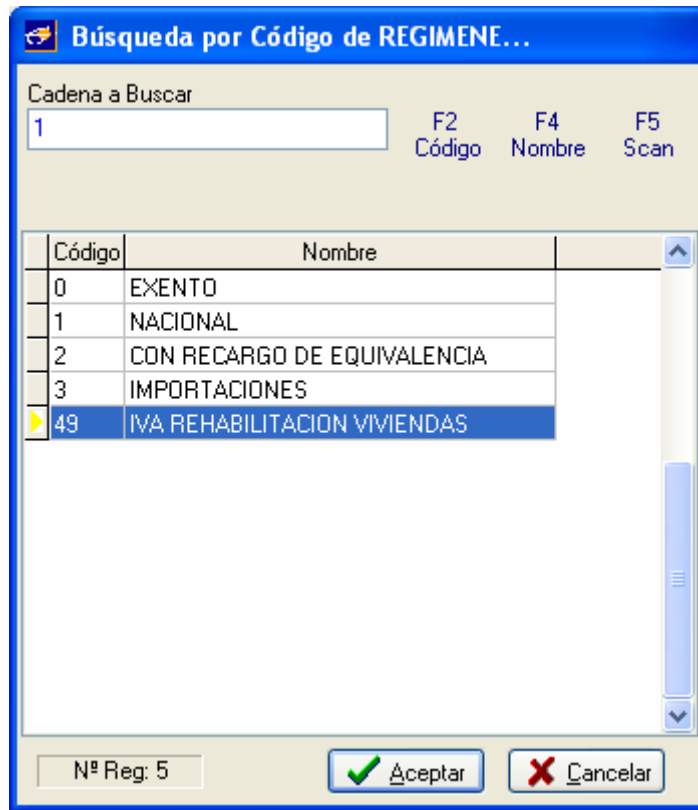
Búsqueda por Código de REGIMENE...

Cadena a Buscar

1

F2 Código

F4 Nombre

F5 Scan

| Código | Nombre |
|---|---|
| 0 | EXENTO |
| 1 | NACIONAL |
| 2 | CON RECARGO DE EQUIVALENCIA |
| 3 | IMPORTACIONES |
| 49 | IVA REHABILITACION VIVIENDAS |

Nº Reg: 5

Aceptar

Cancelar